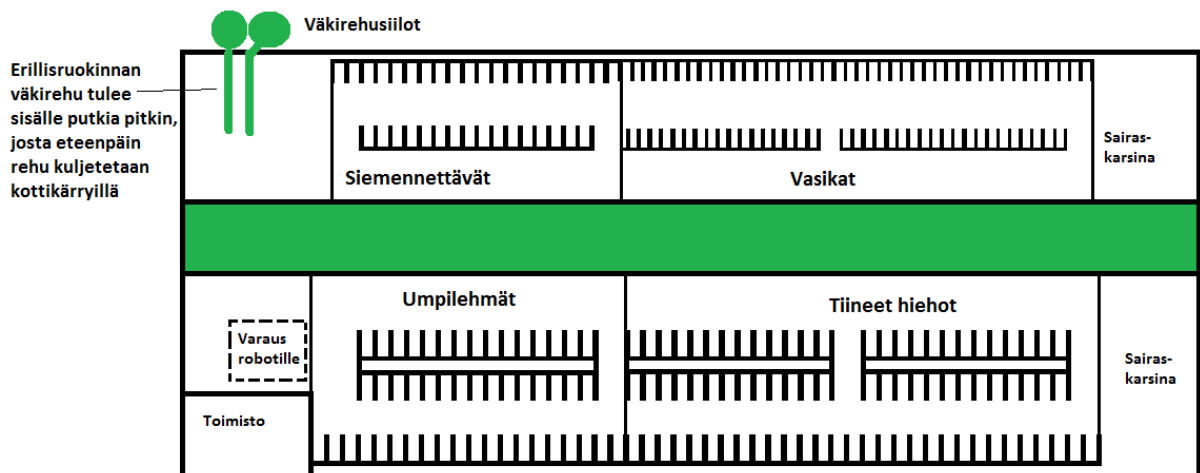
Väkirehusiilot

Erillisruokinnan väkirehu tulee sisälle putkia pitkin, josta eteenpäin rehu kuljetetaan kottikärryillä

Siemennettävät

Vasikat

Sairas-karsina

Umpilehmät

Tiineet hiehot

Varaus robotille

Sairas-karsina

Toimisto